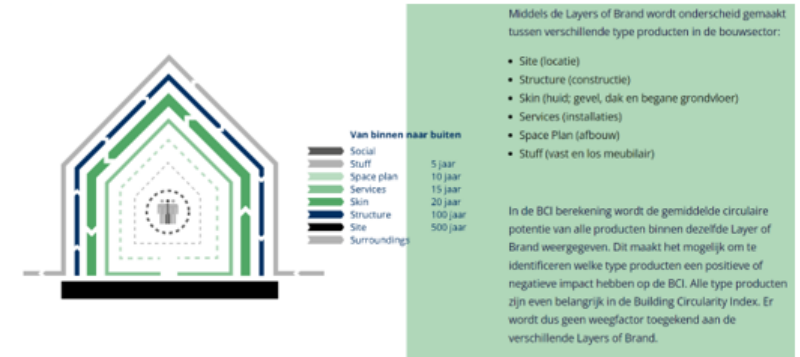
Van binnen naar buiten

| | |
|---|---|
| Social | |
| Stuff | 5 jaar |
| Space plan | 10 jaar |
| Services | 15 jaar |
| Skin | 20 jaar |
| Structure | 100 jaar |
| Site | 500 jaar |
| Surroundings | |

Middels de Layers of Brand wordt onderscheid gemaakt tussen verschillende type producten in de bouwsector:

- Site (locatie)
- Structure (constructie)
- Skin (huid; gevel, dak en begane grondvloer)
- Services (installaties)
- Space Plan (afbouw)
- Stuff (vast en los meubilair)

In de BCI berekening wordt de gemiddelde circulaire potentie van alle producten binnen dezelfde Layer of Brand weergegeven. Dit maakt het mogelijk om te identificeren welke type producten een positieve of negatieve impact hebben op de BCI. Alle type producten zijn even belangrijk in de Building Circularity Index. Er wordt dus geen weegfactor toegekend aan de verschillende Layers of Brand.